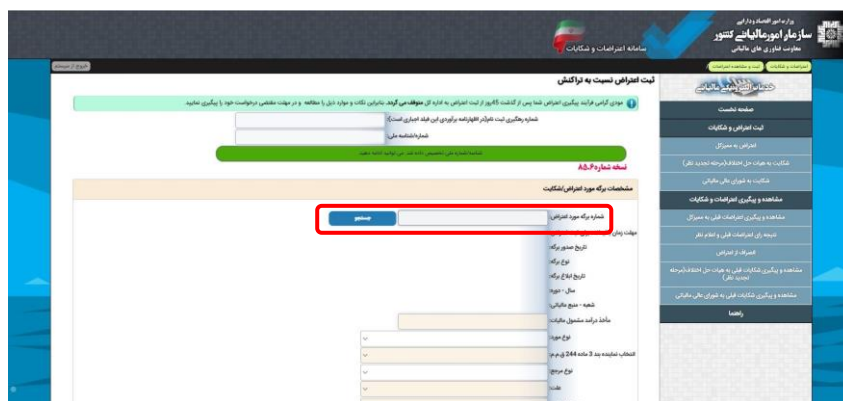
وزارت امور اقتصادی و دارایی
سازمان امور مالیاتی کشور
معاونت فناوری های مالیاتی

سامانه اعتراضات و شکایات

اعتراضات و شکایات | ثبت و مشاهده اعتراضات

خروج از سیستم

خدمات الکترونیک مالیاتی

صفحه نخست
ثبت اعتراض و شکایات
اعتراض به ممیز کل
شکایت به هیات حل اختلاف(مرحله تجدید نظر)
شکایت به شورای عالی مالیاتی
مشاهده و پیگیری اعتراض و شکایات
مشاهده و پیگیری اعتراضات قبلی به ممیز کل
نتیجه رای اعتراضات قبلی و اعلام نظر
انصراف از اعتراض
مشاهده و پیگیری شکایات قبلی به هیات حل اختلاف(مرحله تجدید نظر)
مشاهده و پیگیری شکایات قبلی به شورای عالی مالیاتی
راهنما

ثبت اعتراض نسبت به تراکنش

مودی گرامی فرایند پیگیری اعتراض شما پس از گذشت 45روز از ثبت اعتراض به اداره کل متوقف می گردد. بنابراین نکات و موارد ذیل را مطالعه و در مهلت مقتضی درخواست خود را پیگیری نمایید

شماره رهگیری ثبت نام(در اظهارنامه برآوردی این فیلد اجباری است):
شماره/شناسه ملی:

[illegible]

نسخه شماره ۸۵.۶

مشخصات برگه مورد اعتراض/شکایت

شماره برگه مورد اعتراض
جستجو
مهلت زمان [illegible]
تاریخ صدور برگه:
نوع برگه:
تاریخ ابلاغ برگه:
سال - دوره:
شعبه - منبع مالیاتی:
ماخذ درآمد مشمول مالیات:
نوع مودی:
انتخاب نماینده بند 3 ماده 244 ق.م.م:
نوع مرجع:
علت: